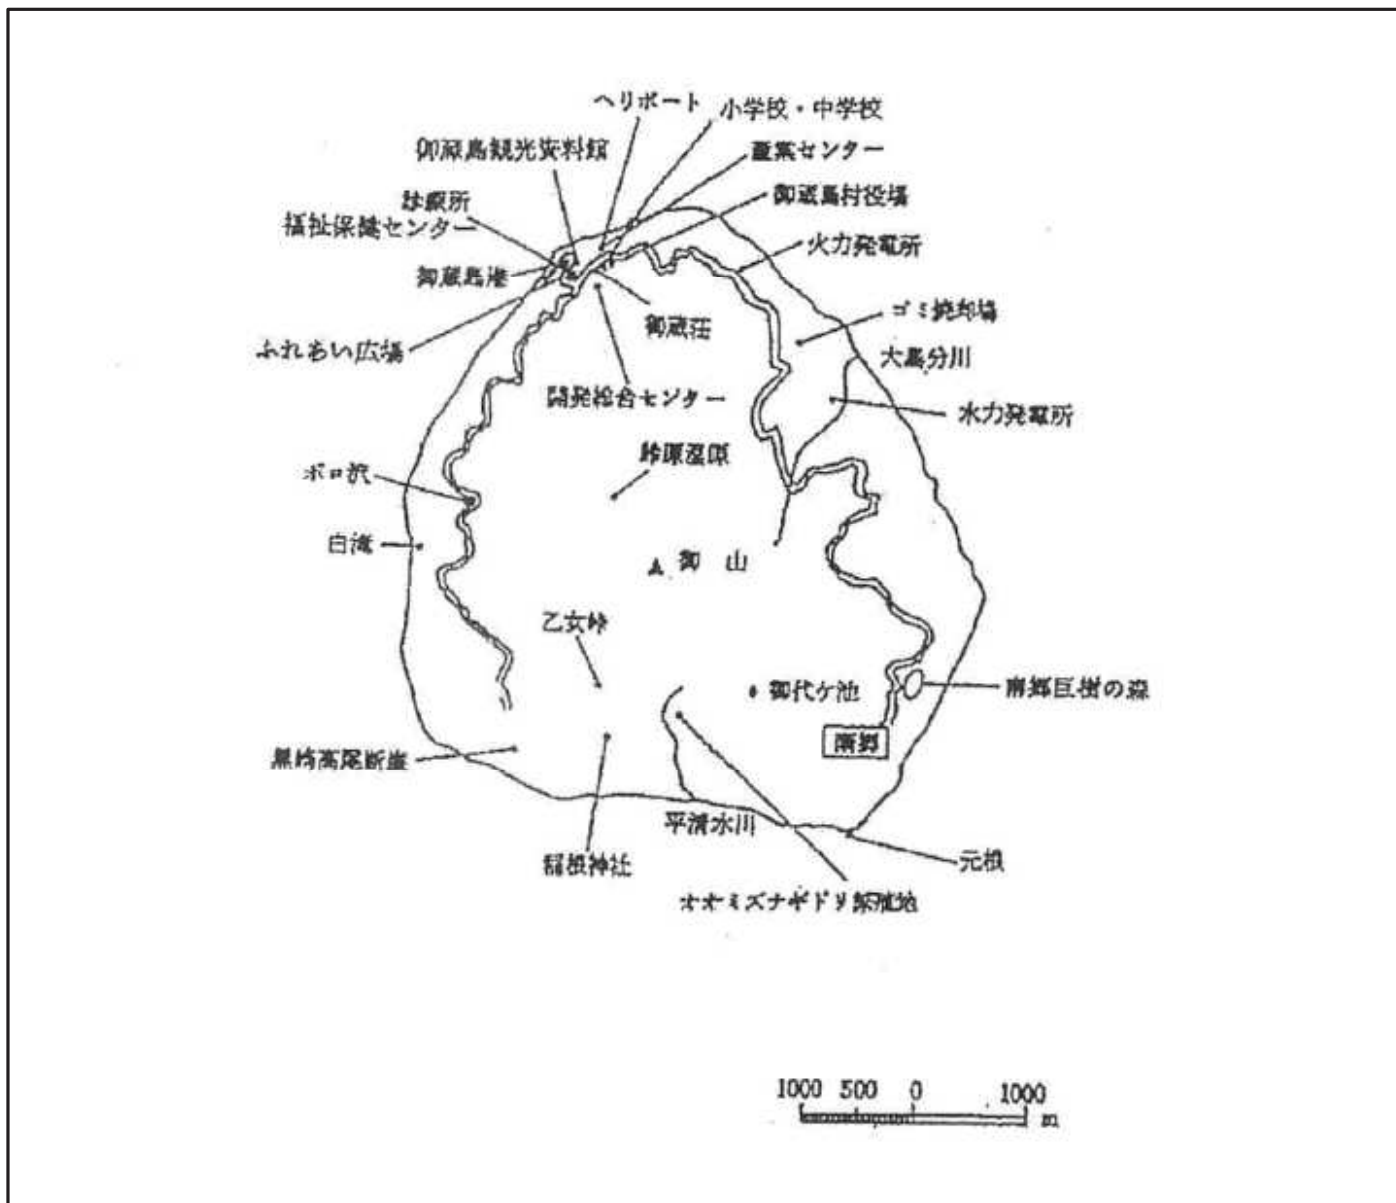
ヘリポート
小学校・中学校
御蔵島観光資料館
農業センター
診療所
御蔵島村役場
福祉保健センター
火力発電所
御蔵島港
ゴミ焼却場
御蔵荘
ふれあい広場
大島分川
開発総合センター
水力発電所
鈴原湿原
ボロ沢
白滝
御山
乙女峠
御代ヶ池
南郷巨樹の森
南郷
黒崎高尾断崖
平清水川
元根
稲根神社
オオミズナギドリ繁殖地
1000 500 0 1000 m